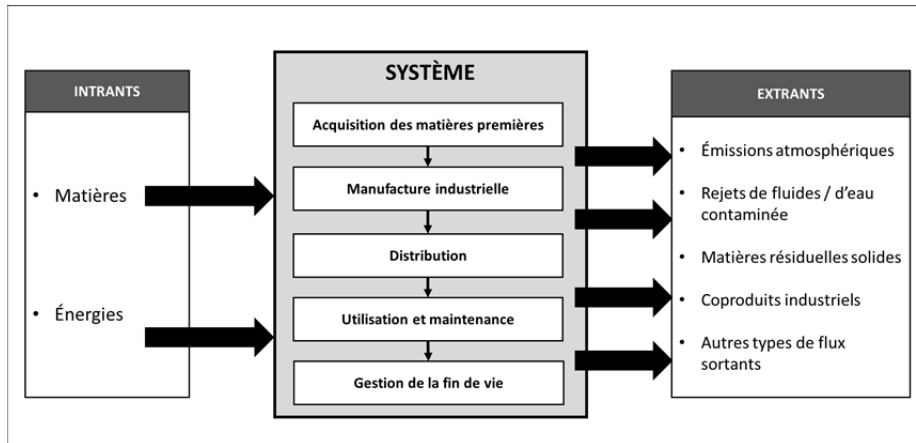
INTRANTS

• Matières

• Énergies

SYSTÈME

Acquisition des matières premières

Manufacture industrielle

Distribution

Utilisation et maintenance

Gestion de la fin de vie

EXTRANTS

• Émissions atmosphériques

• Rejets de fluides / d'eau contaminée

• Matières résiduelles solides

• Coproduits industriels

• Autres types de flux sortants